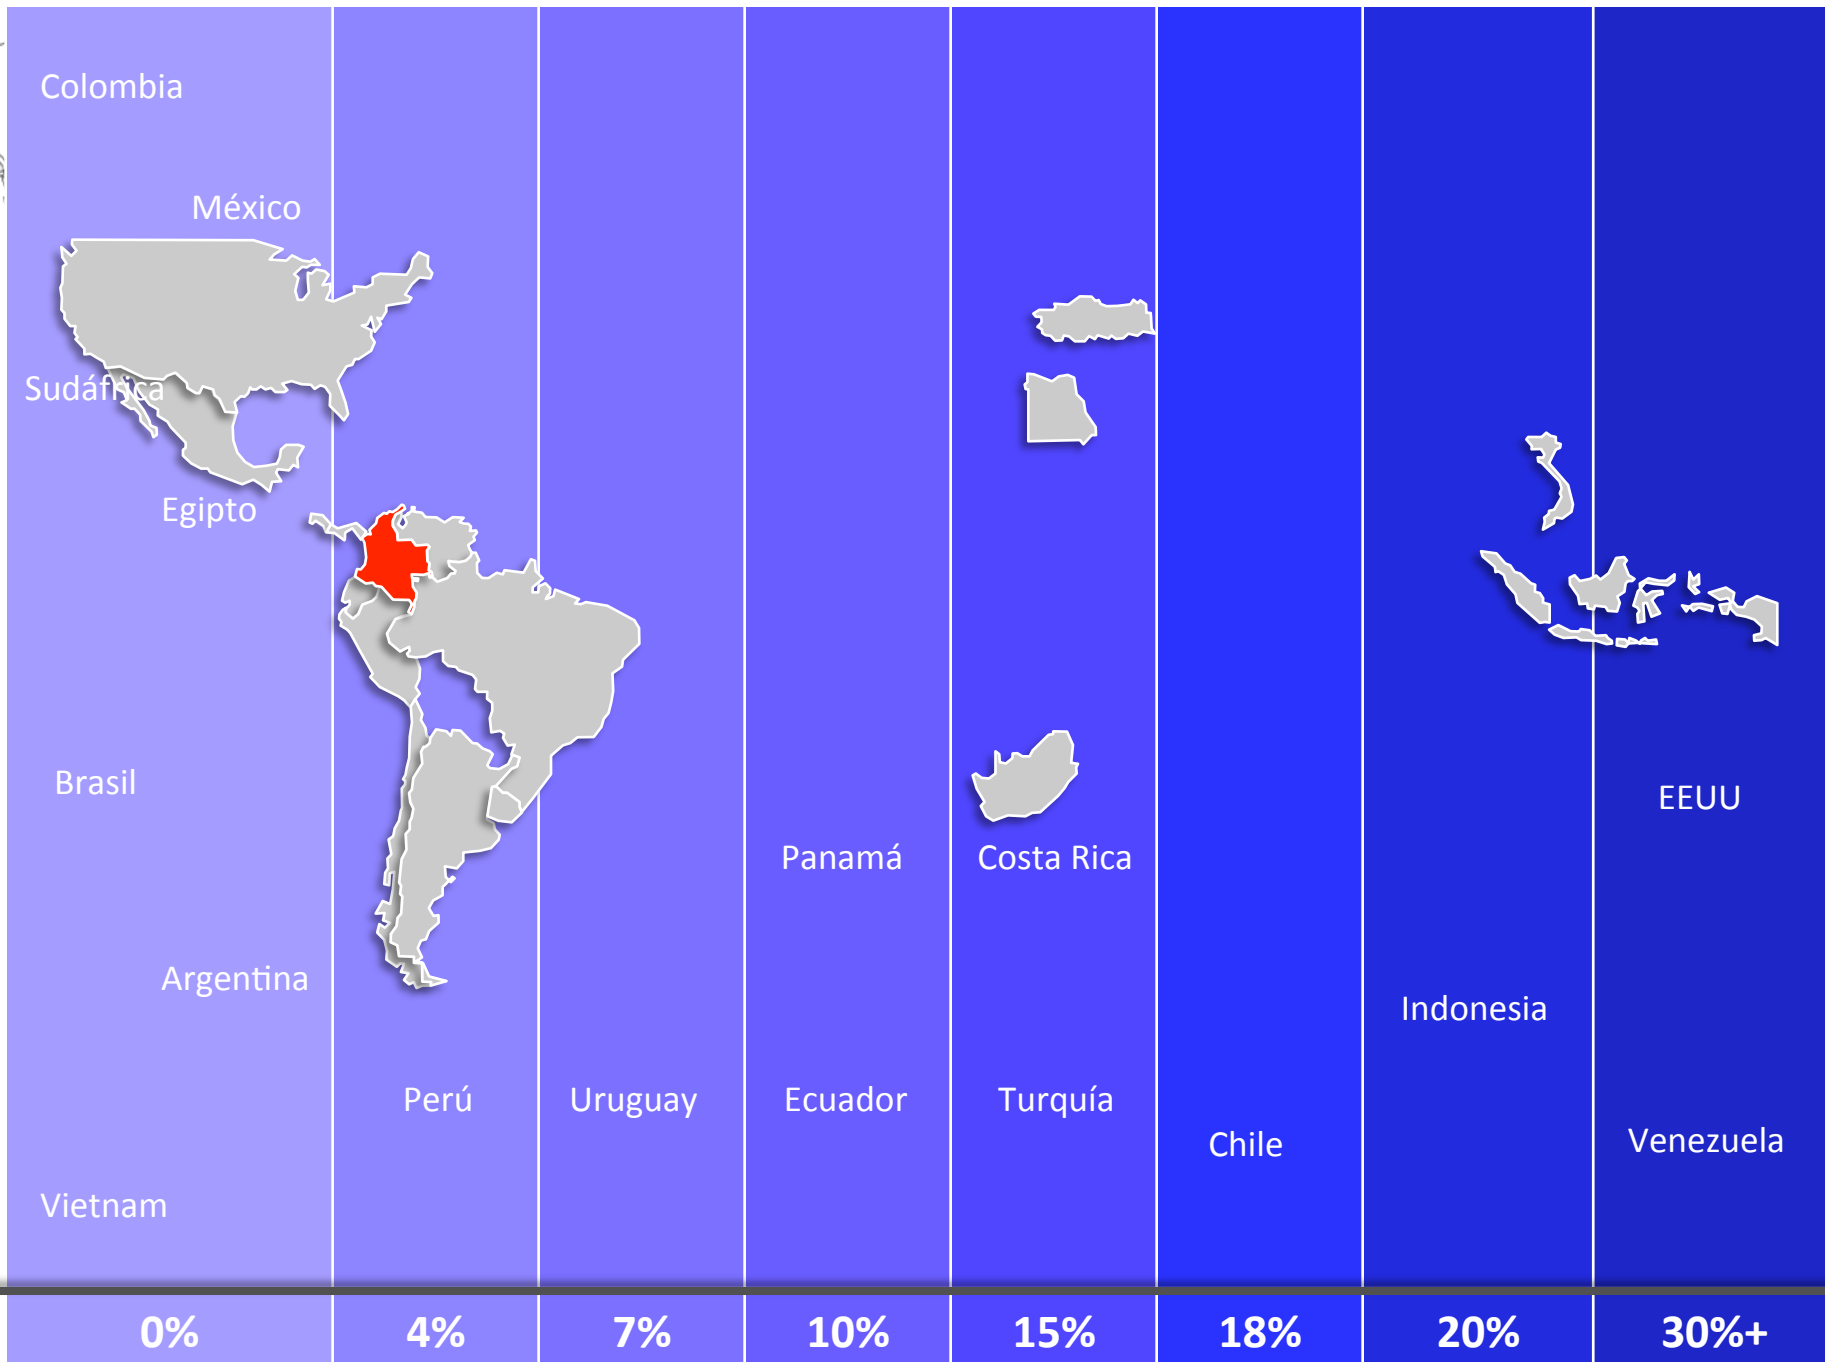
Colombia
México
Sudáfrica
Egipto
Brasil
Argentina
Vietnam

Perú

Uruguay

Panamá
Ecuador

Costa Rica
Turquía

Chile

Indonesia

EEUU
Venezuela

| 0% | 4% | 7% | 10% | 15% | 18% | 20% | 30%+ |
|---|---|---|---|---|---|---|---|